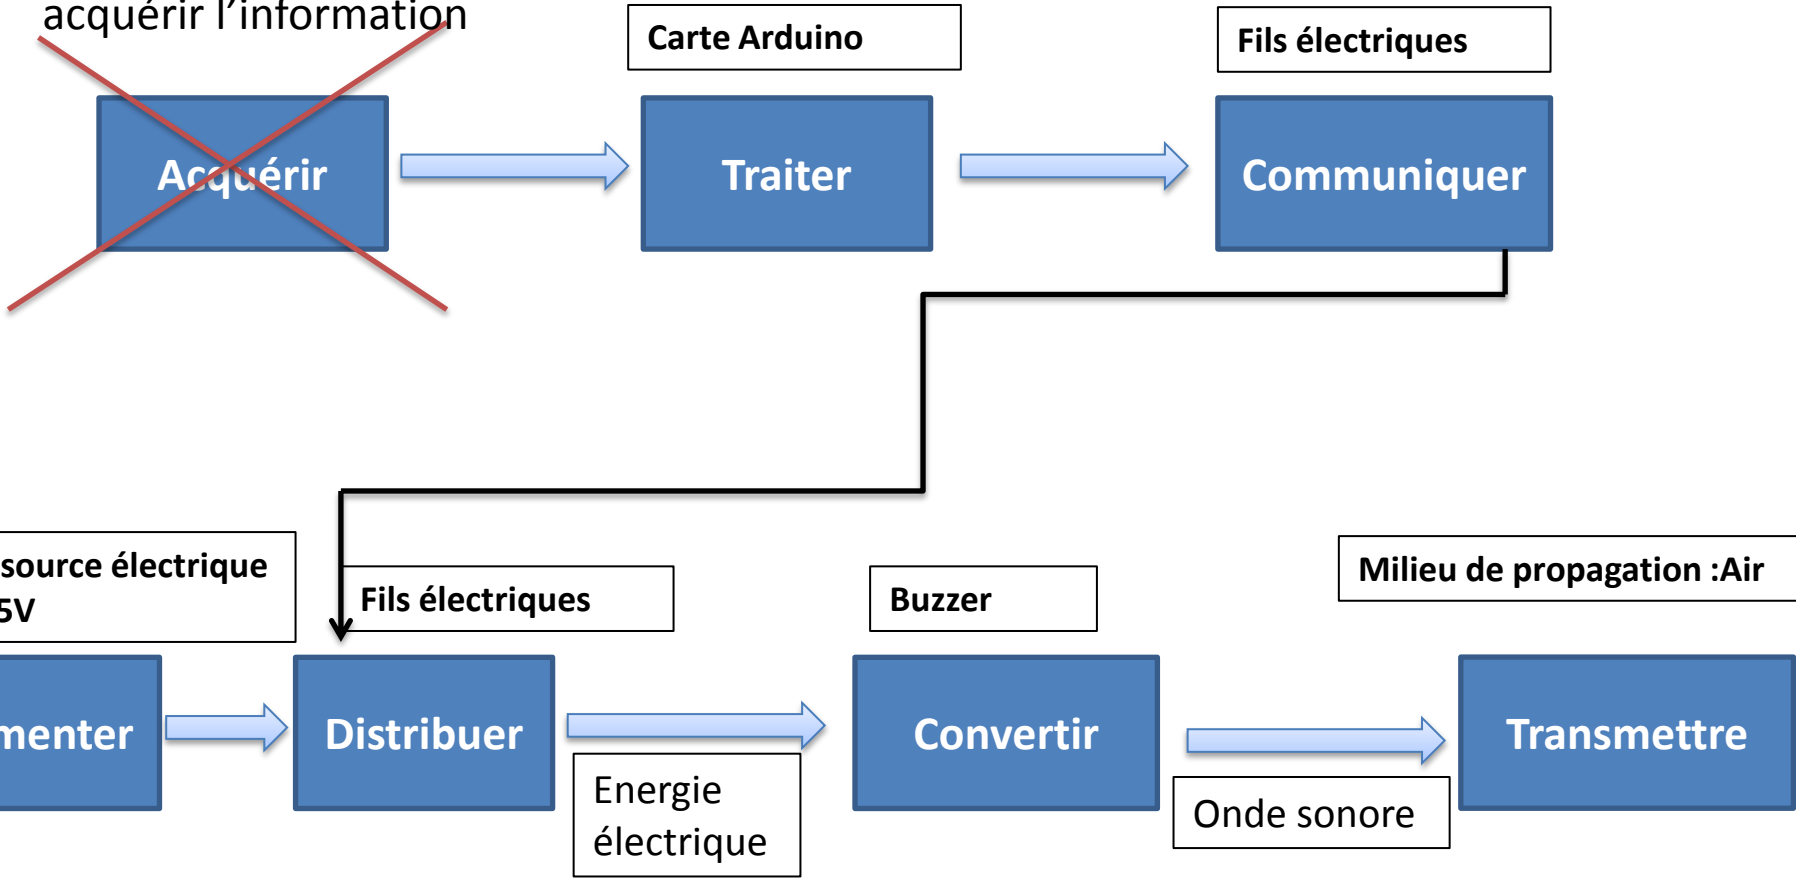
acquérir l'information

Carte Arduino

Fils électriques

Acquérir

Traiter

Communiquer

source électrique
5V

Fils électriques

Buzzer

Milieu de propagation :Air

menter

Distribuer

Convertir

Transmettre

Energie électrique

Onde sonore